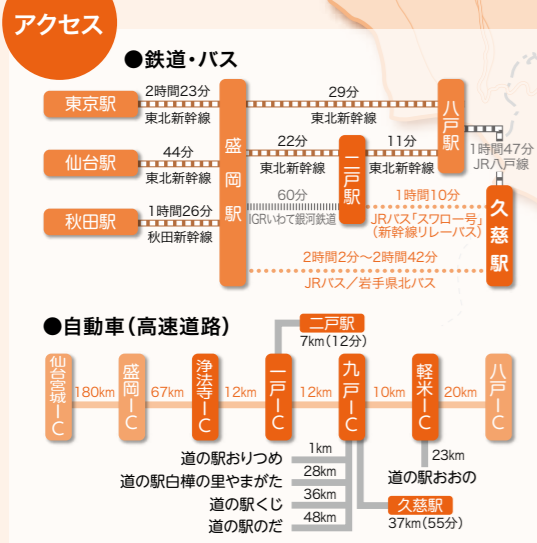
アクセス

●鉄道・バス

東京駅
2時間23分
東北新幹線
盛岡駅
29分
東北新幹線
八戸駅
1時間47分
JR八戸線

仙台駅
44分
東北新幹線
22分
東北新幹線
二戸駅
11分
東北新幹線

秋田駅
1時間26分
秋田新幹線
60分
IGRいわて銀河鉄道
1時間10分
JRバス「スワロー号」
(新幹線リレーバス)
久慈駅

2時間2分～2時間42分
JRバス／岩手県北バス

●自動車(高速道路)

仙台宮城IC
180km
盛岡IC
67km
浄法寺IC
12km
一戸IC
12km
九戸IC
10km
軽米IC
20km
八戸IC

二戸駅
7km(12分)

1km
道の駅おりつめ
28km
道の駅白樺の里やまがた
36km
道の駅くじ
48km
道の駅のだ

23km
道の駅おおの

久慈駅
37km(55分)